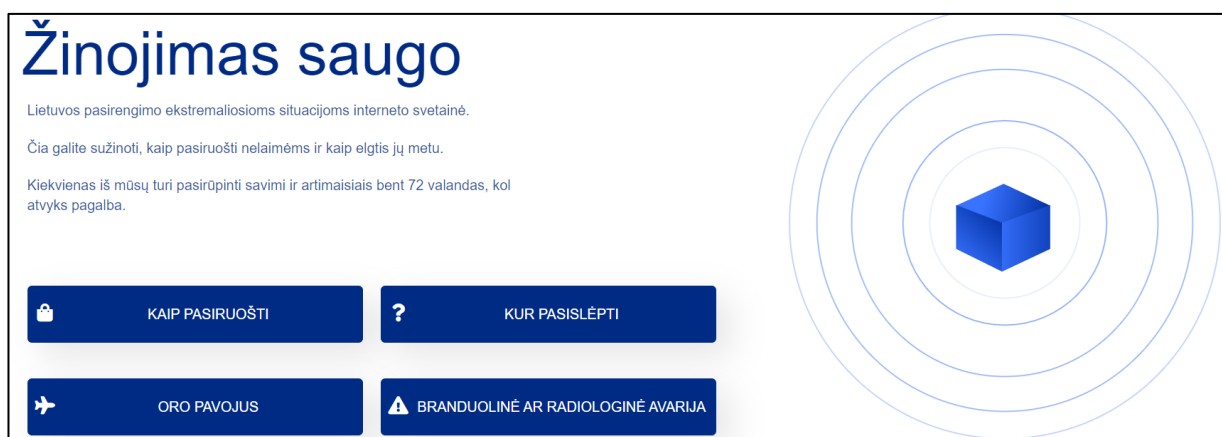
Žinojimas saugo

Lietuvos pasirengimo ekstremaliosioms situacijoms interneto svetainė.

Čia galite sužinoti, kaip pasiruošti nelaimėms ir kaip elgtis jų metu.

Kiekvienas iš mūsų turi pasirūpinti savimi ir artimaisiais bent 72 valandas, kol atvyks pagalba.

KAIP PASIRUOŠTI

? KUR PASISLĖPTI

ORO PAVOJUS

BRANDUOLINĖ AR RADIOLOGINĖ AVARIJA